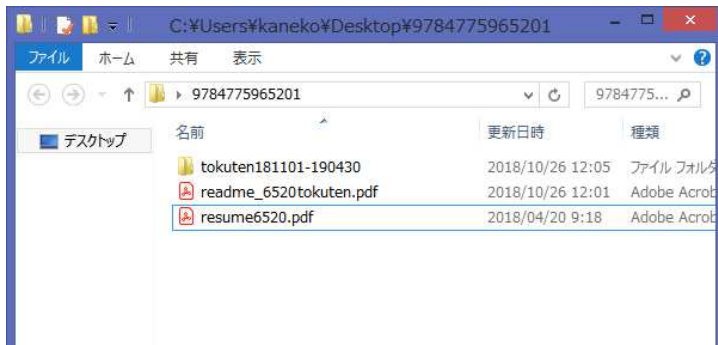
C:¥Users¥kaneko¥Desktop¥9784775965201

ファイル ホーム 共有 表示

9784775965201

9784775...

デスクトップ

| 名前 | 更新日時 | 種類 |
|---|---|---|
| tokuten181101-190430 | 2018/10/26 12:05 | ファイル フォルダ |
| readme_6520tokuten.pdf | 2018/10/26 12:01 | Adobe Acrob |
| resume6520.pdf | 2018/04/20 9:18 | Adobe Acrob |